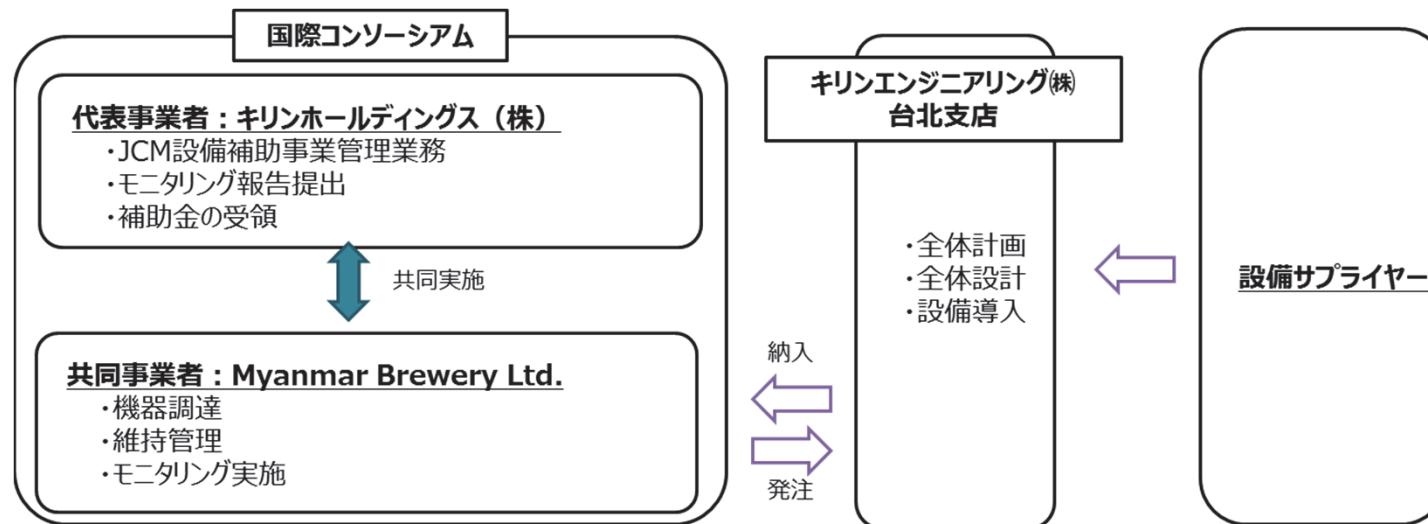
国際コンソーシアム

代表事業者：キリンホールディングス（株）
・JCM設備補助事業管理業務
・モニタリング報告提出
・補助金の受領

共同実施

共同事業者：Myanmar Brewery Ltd.
・機器調達
・維持管理
・モニタリング実施

納入

発注

キリンエンジニアリング㈱
台北支店

・全体計画
・全体設計
・設備導入

設備サプライヤー